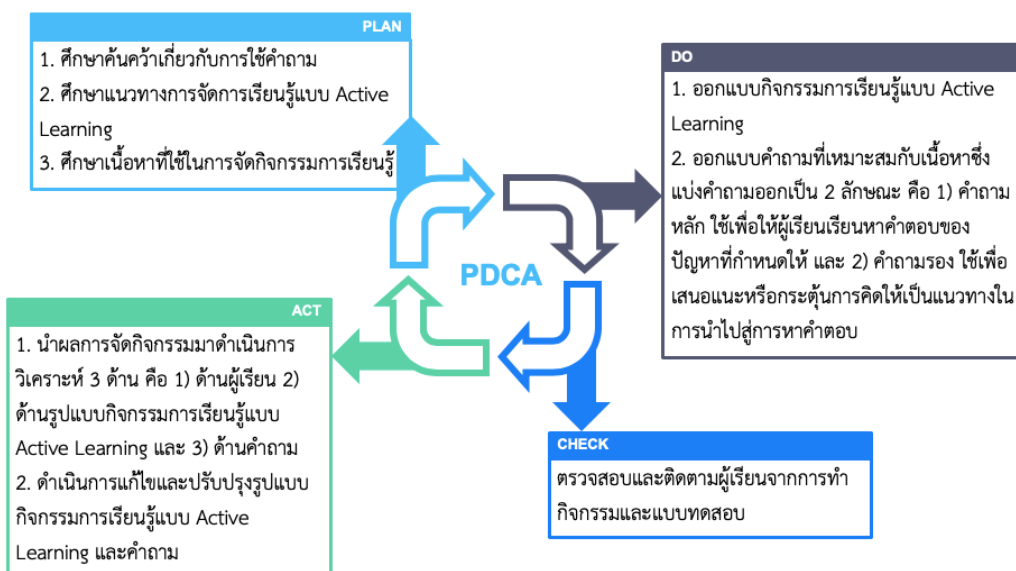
PLAN

1. ศึกษาค้นคว้าเกี่ยวกับการใช้คำถาม
2. ศึกษาแนวทางการจัดการเรียนรู้แบบ Active Learning
3. ศึกษาเนื้อหาที่ใช้ในการจัดกิจกรรมการเรียนรู้

DO

1. ออกแบบกิจกรรมการเรียนรู้แบบ Active Learning
2. ออกแบบคำถามที่เหมาะสมกับเนื้อหาซึ่งแบ่งคำถามออกเป็น 2 ลักษณะ คือ 1) คำถามหลัก ใช้เพื่อให้ผู้เรียนเรียนหาคำตอบของปัญหาที่กำหนดให้ และ 2) คำถามรอง ใช้เพื่อเสนอแนะหรือกระตุ้นการคิดให้เป็นแนวทางในการนำไปสู่การหาคำตอบ

PDCA

ACT

1. นำผลการจัดกิจกรรมมาดำเนินการวิเคราะห์ 3 ด้าน คือ 1) ด้านผู้เรียน 2) ด้านรูปแบบกิจกรรมการเรียนรู้แบบ Active Learning และ 3) ด้านคำถาม
2. ดำเนินการแก้ไขและปรับปรุงรูปแบบกิจกรรมการเรียนรู้แบบ Active Learning และคำถาม

CHECK

ตรวจสอบและติดตามผู้เรียนจากการทำกิจกรรมและแบบทดสอบ